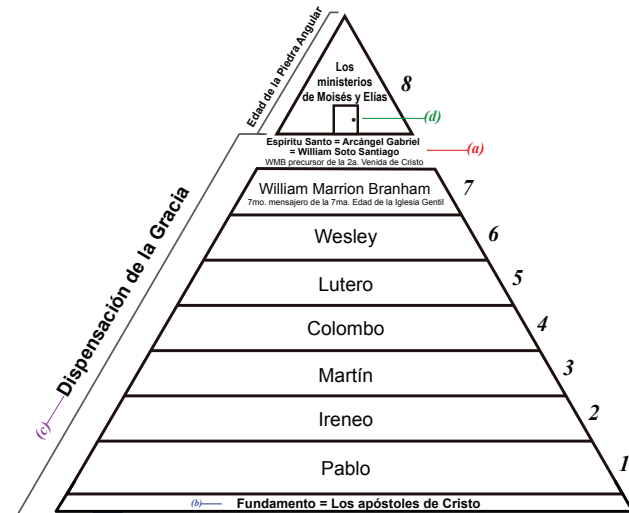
Edad de la Piedra Angular

Los ministerios de Moisés y Elías

8

(d)

Espíritu Santo = Arcángel Gabriel = William Soto Santiago

(a)

WMB precursor de la 2a. Venida de Cristo

Dispensación de la Gracia

(c)

William Marrion Branham
7mo. mensajero de la 7ma. Edad de la Iglesia Gentil

7

Wesley

6

Lutero

5

Colombo

4

Martín

3

Ireneo

2

Pablo

1

(b)

Fundamento = Los apóstoles de Cristo